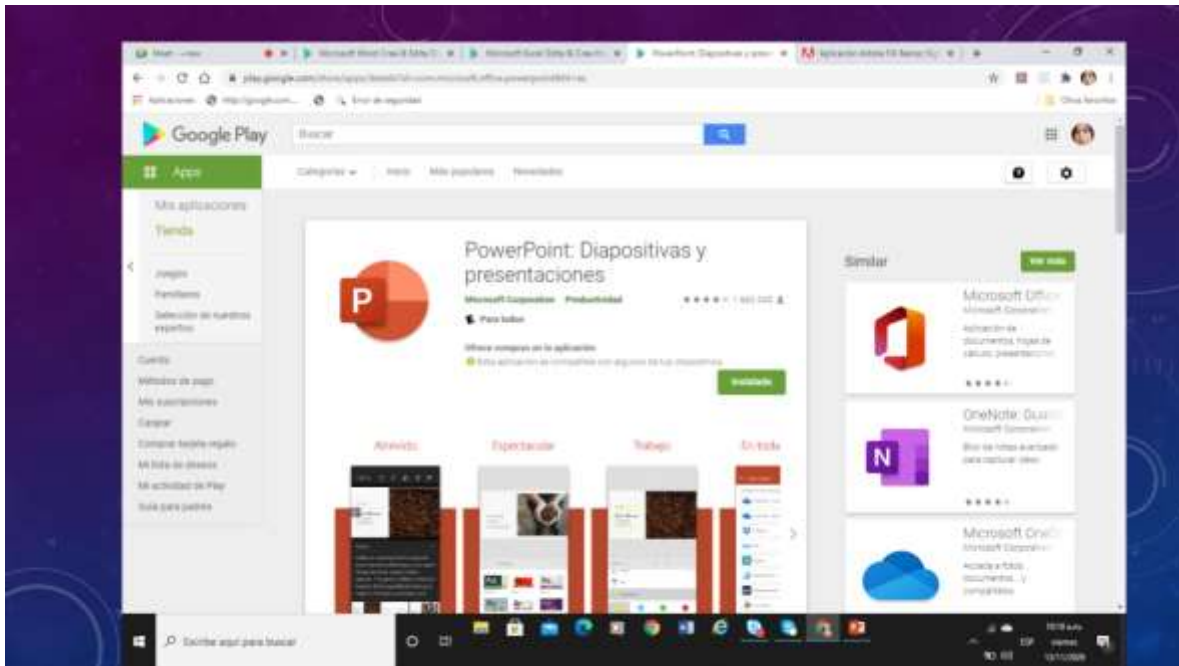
Google Play

Buscar

Apps

Categorías ▾ Inicio Más populares Novedades

Mis aplicaciones

Tienda

Juegos

Familiares

Selección de nuestros expertos

Cuenta

Métodos de pago

Mis suscripciones

Canjear

Comprar tarjeta regalo

Mi lista de deseos

Mi actividad de Play

Guía para padres

PowerPoint: Diapositivas y presentaciones

Microsoft Corporation Productividad

Para todos

Ofrece compras en la aplicación

Esta aplicación es compatible con algunos de tus dispositivos.

Instalada

Atrevido

Espectacular

Trabajo

En todo

Similar

Ver más

Microsoft Office

Microsoft Corporation

Aplicación de documentos, hojas de cálculo, presentaciones

OneNote: Guarda

Microsoft Corporation

Bloc de notas avanzado para capturar ideas

Microsoft OneDrive

Microsoft Corporation

Accede a fotos, documentos... y compártelos

Escribe aquí para buscar

ESP